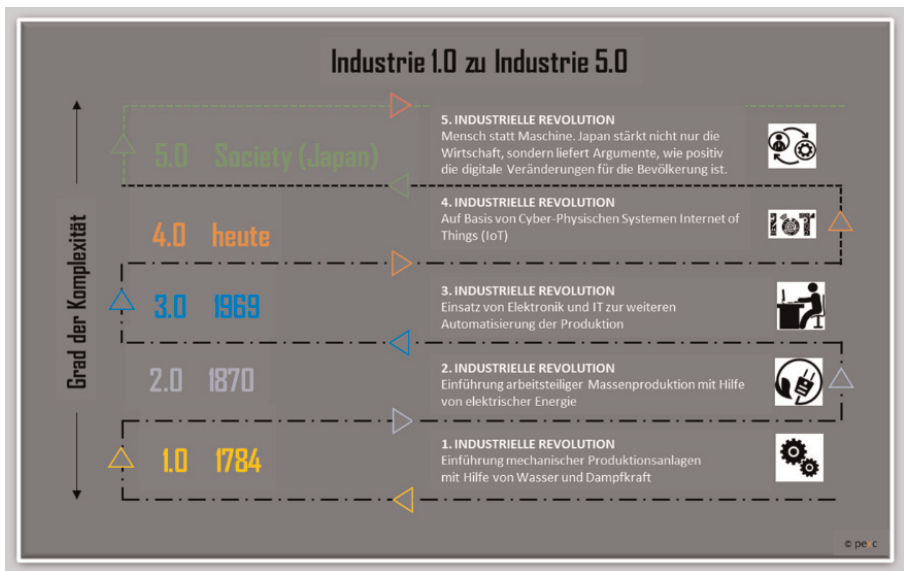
Industrie 1.0 zu Industrie 5.0

Grad der Komplexität

5.0 Society (Japan)

5. INDUSTRIELLE REVOLUTION
Mensch statt Maschine. Japan stärkt nicht nur die Wirtschaft, sondern liefert Argumente, wie positiv die digitale Veränderungen für die Bevölkerung ist.

4.0 heute

4. INDUSTRIELLE REVOLUTION
Auf Basis von Cyber-Physischen Systemen Internet of Things (IoT)

IoT

3.0 1969

3. INDUSTRIELLE REVOLUTION
Einsatz von Elektronik und IT zur weiteren Automatisierung der Produktion

2.0 1870

2. INDUSTRIELLE REVOLUTION
Einführung arbeitsteiliger Massenproduktion mit Hilfe von elektrischer Energie

1.0 1784

1. INDUSTRIELLE REVOLUTION
Einführung mechanischer Produktionsanlagen mit Hilfe von Wasser und Dampfkraft

© pe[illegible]c